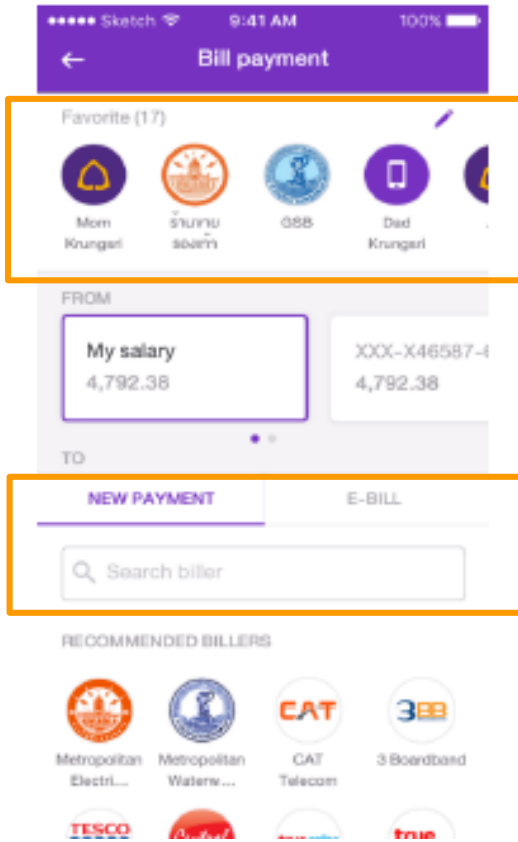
●●●●● Sketch 9:41 AM 100%

Bill payment

Favorite (17)

Mom Krungsri

ร้านขาย รองเท้า

GSB

Dad Krungsri

FROM

My salary
4,792.38

XXX-X46587-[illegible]
4,792.38

TO

NEW PAYMENT

E-BILL

Search biller

RECOMMENDED BILLERS

Metropolitan Electri...

Metropolitan Waterw...

CAT
CAT Telecom

3BB
3 Boardband

TESCO

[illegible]

true

true